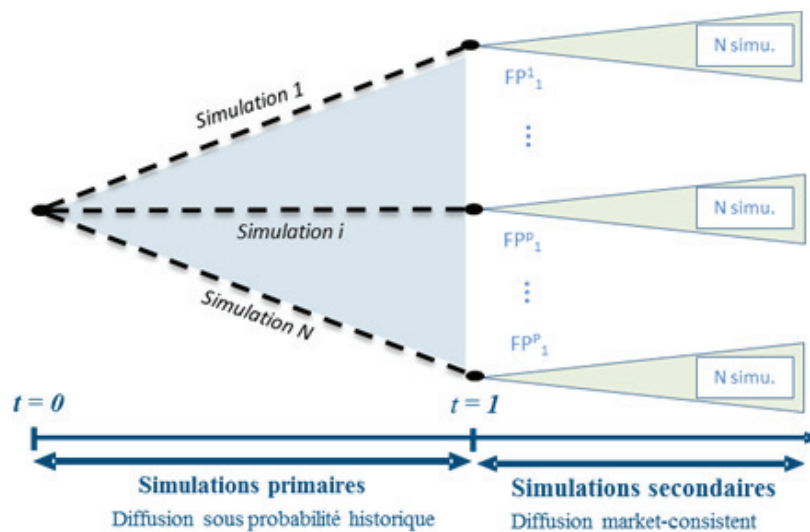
Simulation 1

Simulation i

Simulation N

N simu.

$FP^1_1$

⋮

N simu.

$FP^p_1$

⋮

$FP^P_1$

N simu.

t = 0

t = 1

Simulations primaires
Diffusion sous probabilité historique

Simulations secondaires
Diffusion market-consistent